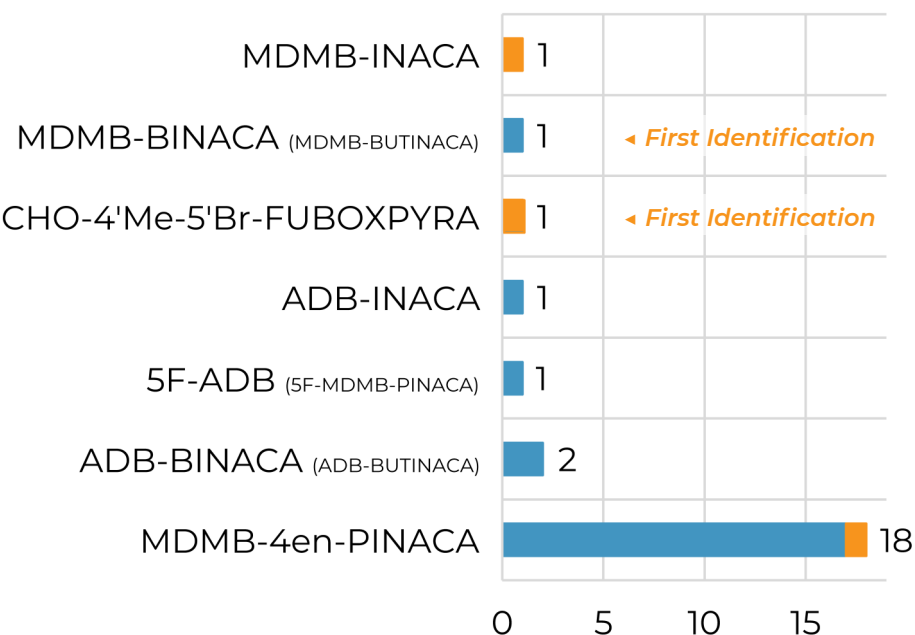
MDMB-INACA 1

MDMB-BINACA (MDMB-BUTINACA) 1 ◂ First Identification

CHO-4'Me-5'Br-FUBOXPYRA 1 ◂ First Identification

ADB-INACA 1

5F-ADB (5F-MDMB-PINACA) 1

ADB-BINACA (ADB-BUTINACA) 2

MDMB-4en-PINACA 18

0 5 10 15